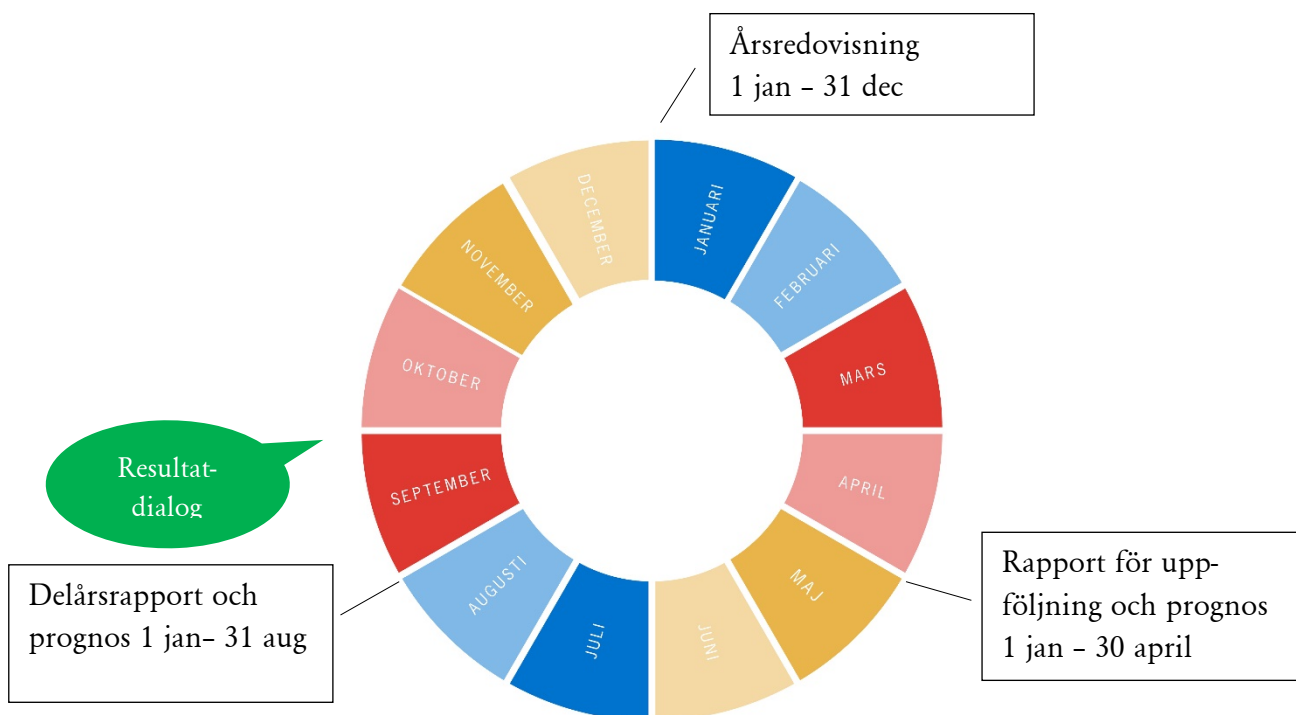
Årsredovisning
1 jan – 31 dec

JANUARI
FEBRUARI
MARS
APRIL
MAJ
JUNI
JULI
AUGUSTI
SEPTEMBER
OKTOBER
NOVEMBER
DECEMBER

Resultat-dialog

Delårsrapport och prognos 1 jan– 31 aug

Rapport för uppföljning och prognos 1 jan – 30 april